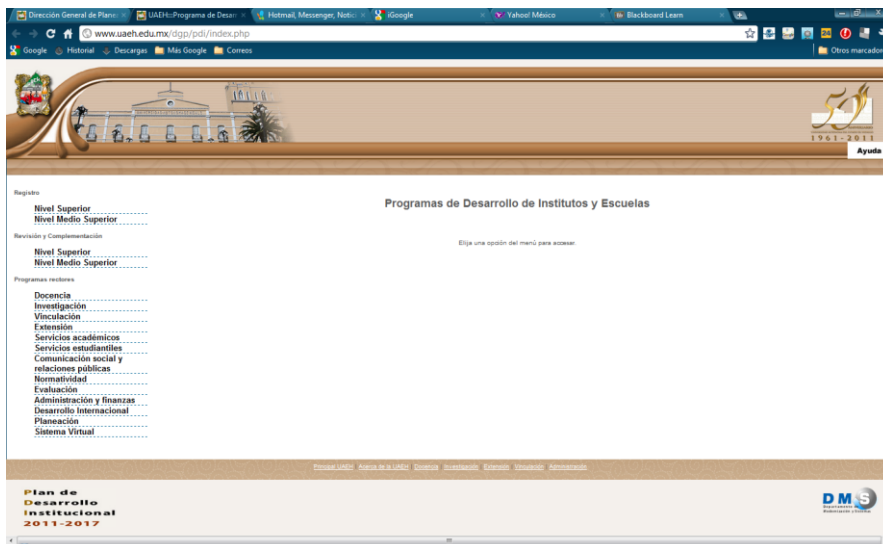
Dirección General de Planea | UAEH::Programa de Desarr | Hotmail, Messenger, Notic | iGoogle | Yahoo! México | Blackboard Learn

www.uaeh.edu.mx/dgp/pdi/index.php

Google | Historial | Descargas | Más Google | Correos | Otros marcadores

1961-2011

Ayuda

Registro

Nivel Superior
Nivel Medio Superior

Revisión y Complementación

Nivel Superior
Nivel Medio Superior

Programas rectores

Docencia
Investigación
Vinculación
Extensión
Servicios académicos
Servicios estudiantiles
Comunicación social y relaciones públicas
Normatividad
Evaluación
Administración y finanzas
Desarrollo Internacional
Planeación
Sistema Virtual

Programas de Desarrollo de Institutos y Escuelas

Elija una opción del menú para acceser

Principal UAEH Acerca de la UAEH Docencia Investigación Extensión Vinculación Administración

Plan de Desarrollo Institucional 2011-2017

DMS